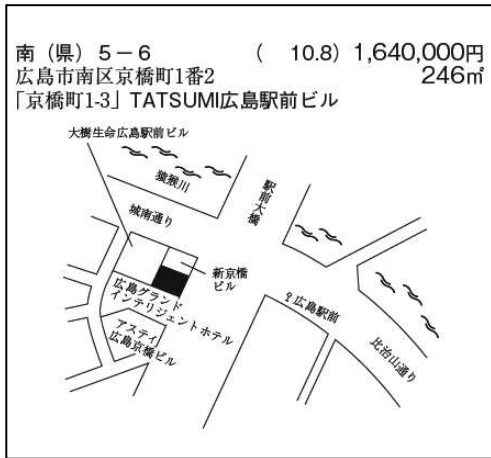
南（県）5－6　（ 10.8）1,640,000円
広島市南区京橋町1番2　246㎡
「京橋町1-3」TATSUMI広島駅前ビル

大樹生命広島駅前ビル
猿猴川
駅前大橋
城南通り
新京橋ビル
広島グランドインテリジェントホテル
アスティ広島京橋ビル
広島駅前
比治山通り